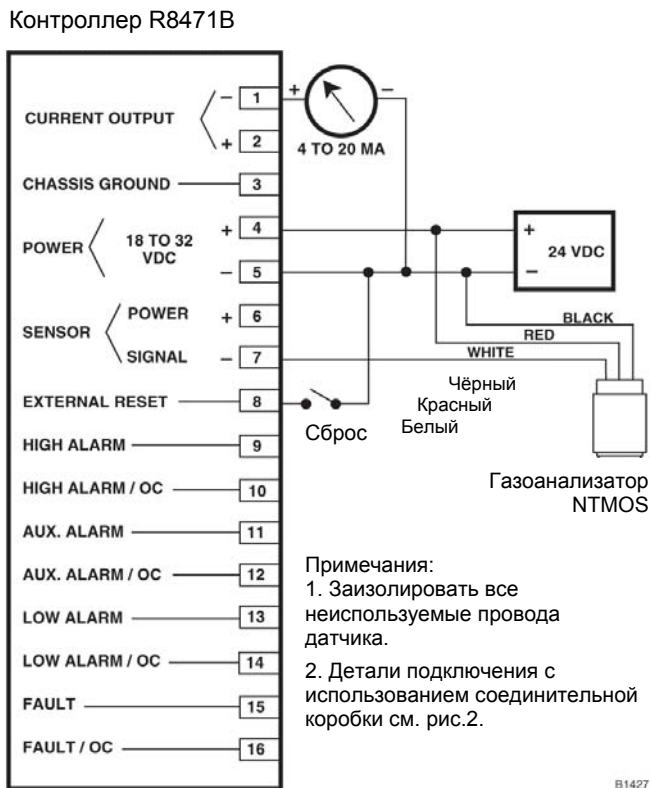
Контроллер R8471B

CURRENT OUTPUT
– 1
+ 2
4 TO 20 MA
CHASSIS GROUND 3
POWER 18 TO 32 VDC
+ 4
– 5
SENSOR POWER + 6
SIGNAL – 7
EXTERNAL RESET 8
HIGH ALARM 9
HIGH ALARM / OC 10
AUX. ALARM 11
AUX. ALARM / OC 12
LOW ALARM 13
LOW ALARM / OC 14
FAULT 15
FAULT / OC 16

+
24 VDC
–
BLACK
RED
WHITE
Чёрный
Красный
Белый
Сброс

Газоанализатор NTMOS

Примечания:
1. Заизолировать все неиспользуемые провода датчика.
2. Детали подключения с использованием соединительной коробки см. рис.2.

B1427